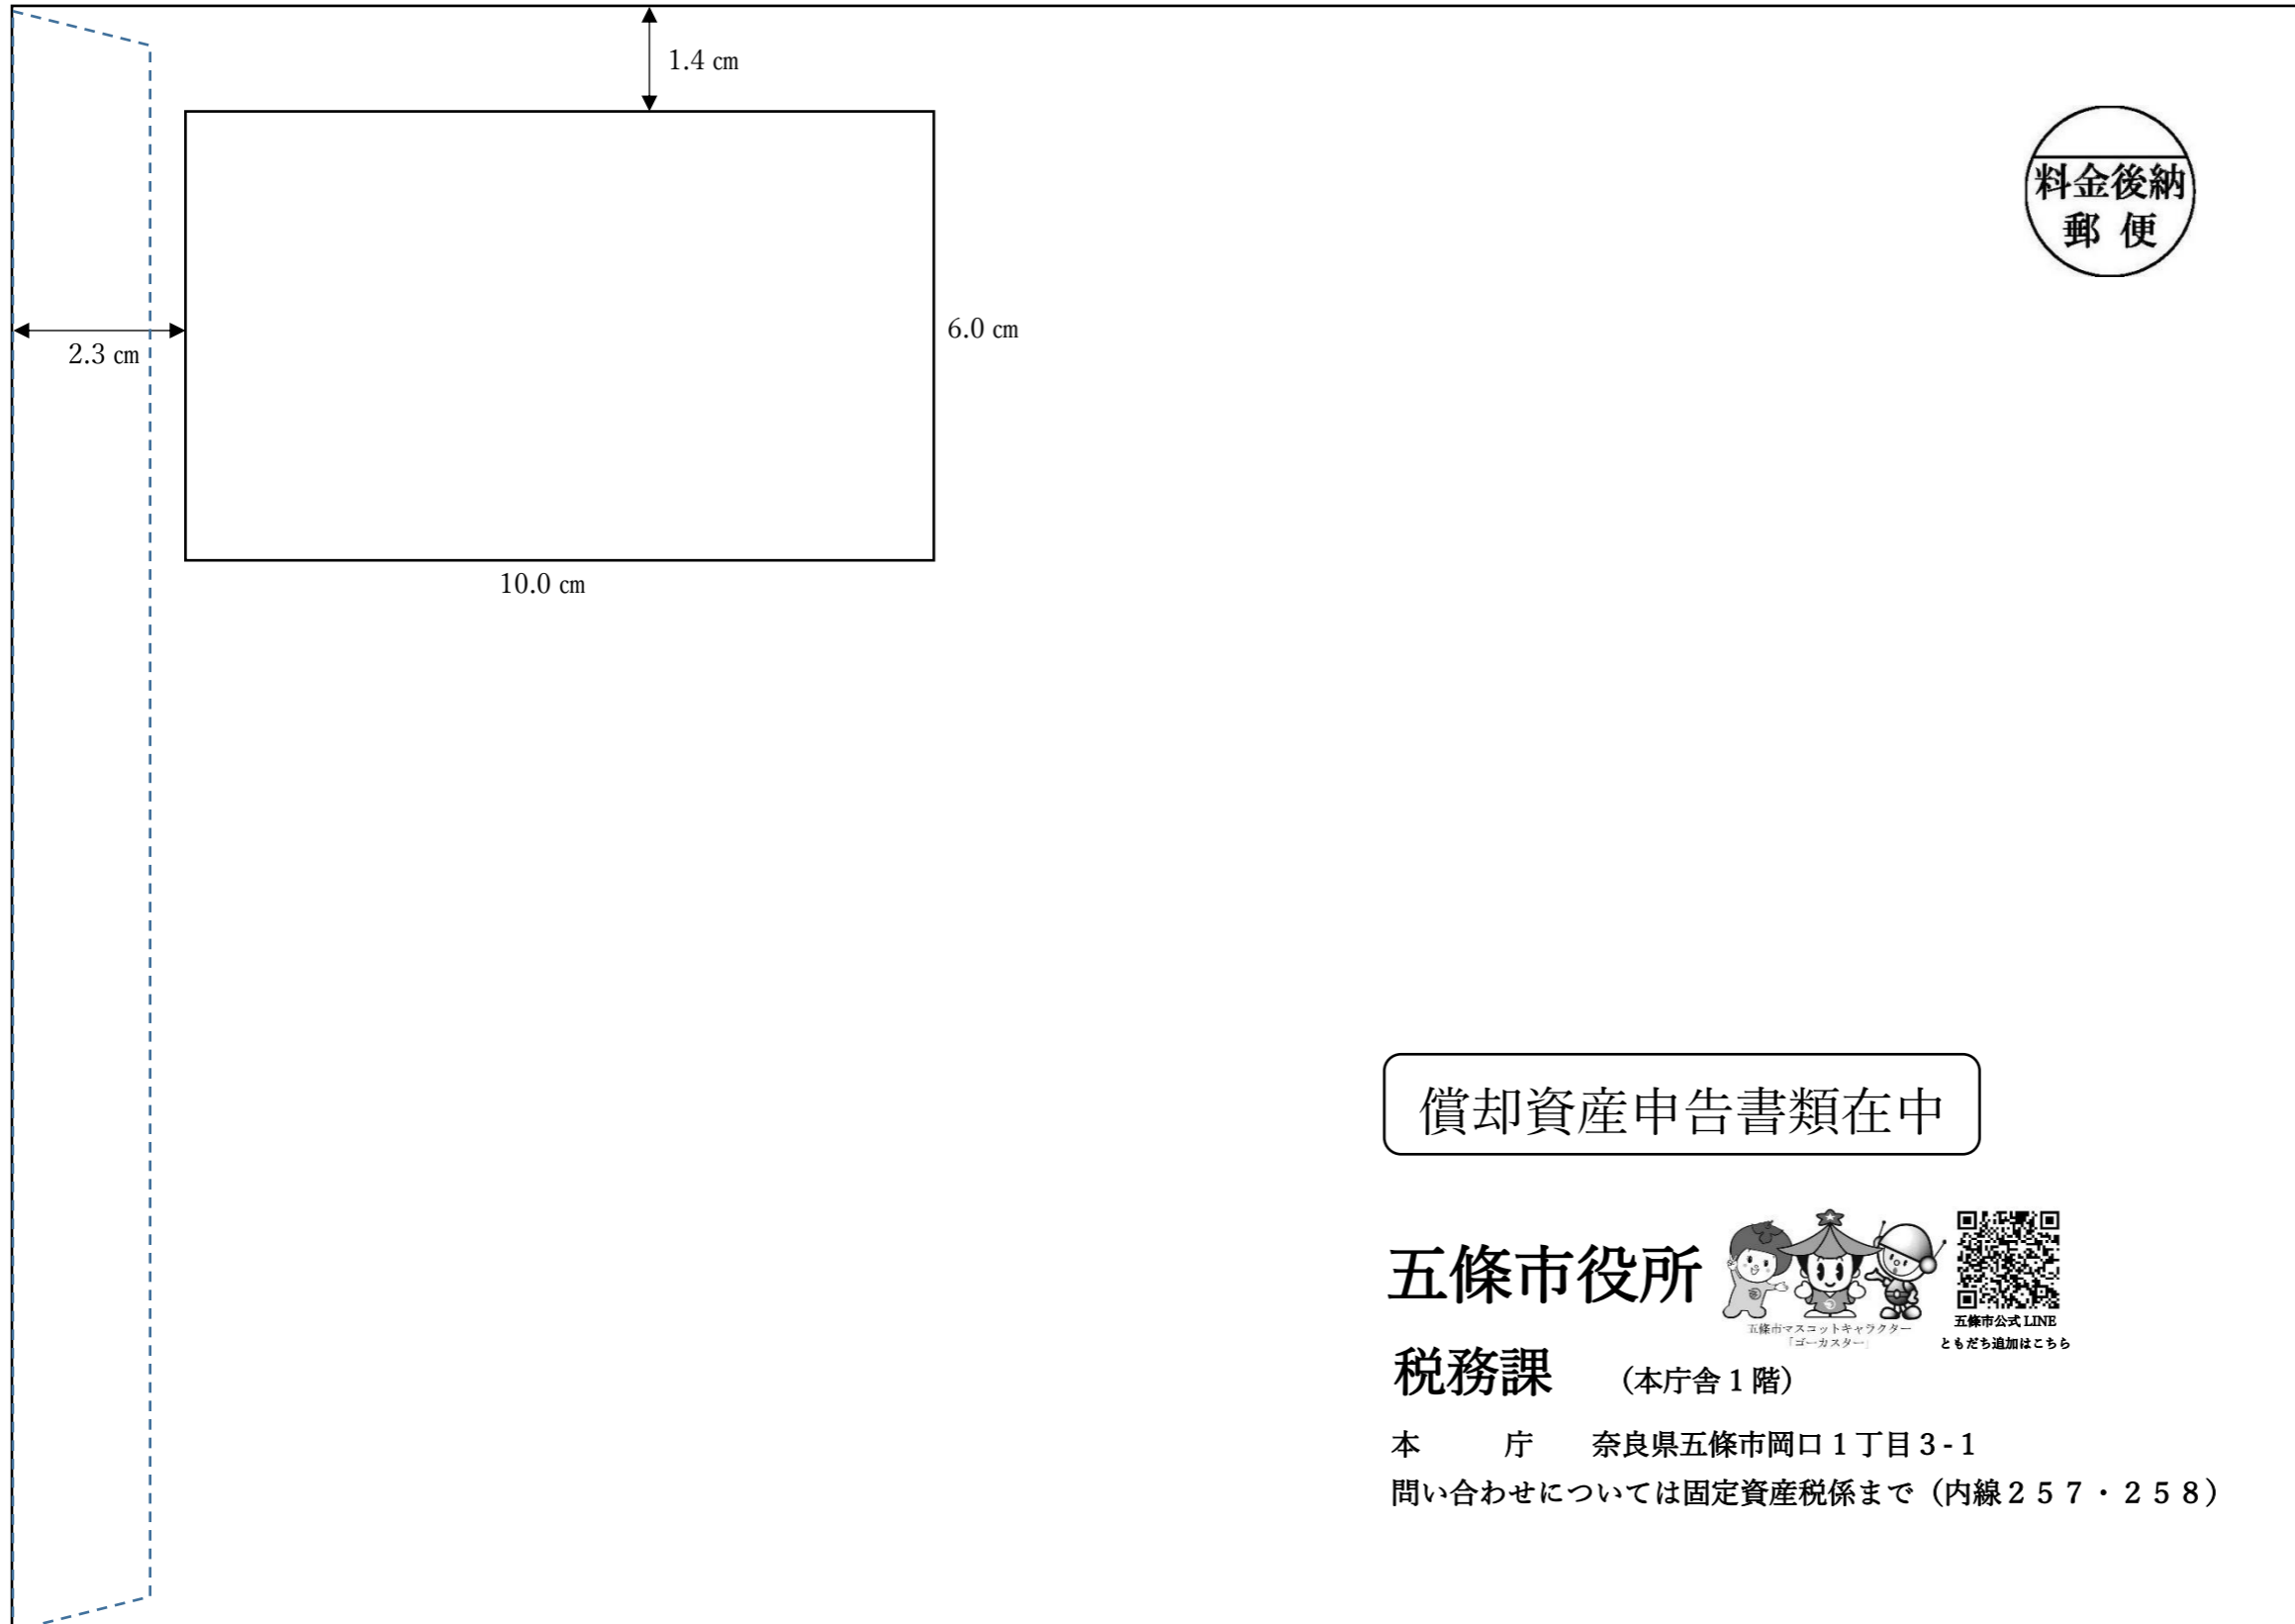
1.4 cm

2.3 cm

6.0 cm

10.0 cm

料金後納
郵 便

償却資産申告書類在中

五條市役所

五條市マスコットキャラクター
「ゴーカスター」

五條市公式 LINE
ともだち追加はこちら

税務課 （本庁舎１階）

本　　庁　奈良県五條市岡口１丁目３-１

問い合わせについては固定資産税係まで（内線２５７・２５８）